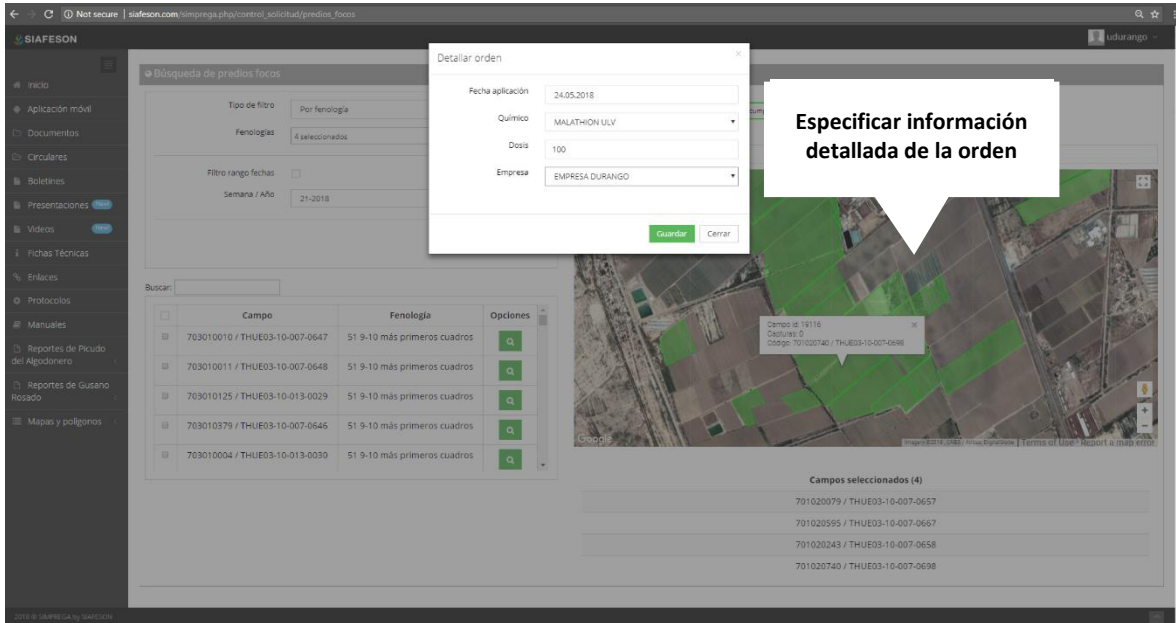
Not secure | siafeson.com/simprega.php/control_solicitud/predios_focos

SIAFESON

udurango

Inicio
Aplicación móvil
Documentos
Circulares
Boletines
Presentaciones New
Videos New
Fichas Técnicas
Enlaces
Protocolos
Manuales
Reportes de Picudo del Algodonero
Reportes de Gusano Rosado
Mapas y polígonos

Búsqueda de predios focos

Tipo de filtro Por fenología
Fenologías 4 seleccionados
Filtro rango fechas
Semana / Año 21-2018

Buscar:

| | Campo | Fenología | Opciones |
|---|---|---|---|
| | 703010010 / THUE03-10-007-0647 | 51 9-10 más primeros cuadros | |
| | 703010011 / THUE03-10-007-0648 | 51 9-10 más primeros cuadros | |
| | 703010125 / THUE03-10-013-0029 | 51 9-10 más primeros cuadros | |
| | 703010379 / THUE03-10-007-0646 | 51 9-10 más primeros cuadros | |
| | 703010004 / THUE03-10-013-0030 | 51 9-10 más primeros cuadros | |

Detallar orden

Fecha aplicación 24.05.2018
Químico MALATHION ULV
Dosis 100
Empresa EMPRESA DURANGO

Guardar Cerrar

Especificar información detallada de la orden

Campo id: 19116
Capturas: 0
Código: 701020740 / THUE03-10-007-0698

Google

Terms of Use Report a map error

Campos seleccionados (4)
701020079 / THUE03-10-007-0657
701020595 / THUE03-10-007-0667
701020243 / THUE03-10-007-0658
701020740 / THUE03-10-007-0698

2018 © SIMPREGA by SIAFESON